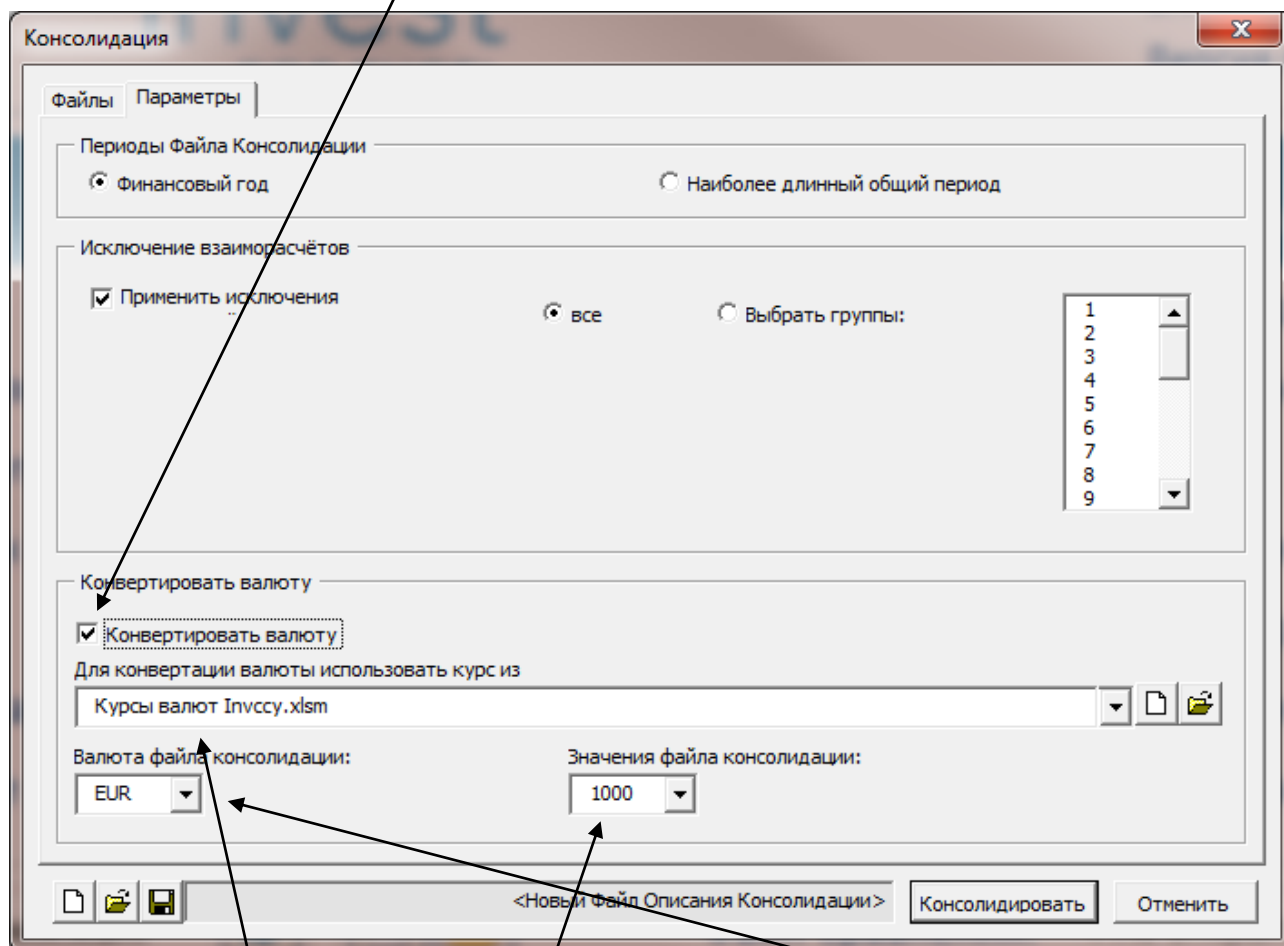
Консолидация

Файлы Параметры

Периоды Файла Консолидации

Финансовый год

Наиболее длинный общий период

Исключение взаиморасчётов

Применить исключения

все

Выбрать группы:

1
2
3
4
5
6
7
8
9

Конвертировать валюту

Конвертировать валюту

Для конвертации валюты использовать курс из

Курсы валют Invccy.xlsm

Валюта файла консолидации:

EUR

Значения файла консолидации:

1000

<Новый Файл Описания Консолидации>

Консолидировать

Отменить